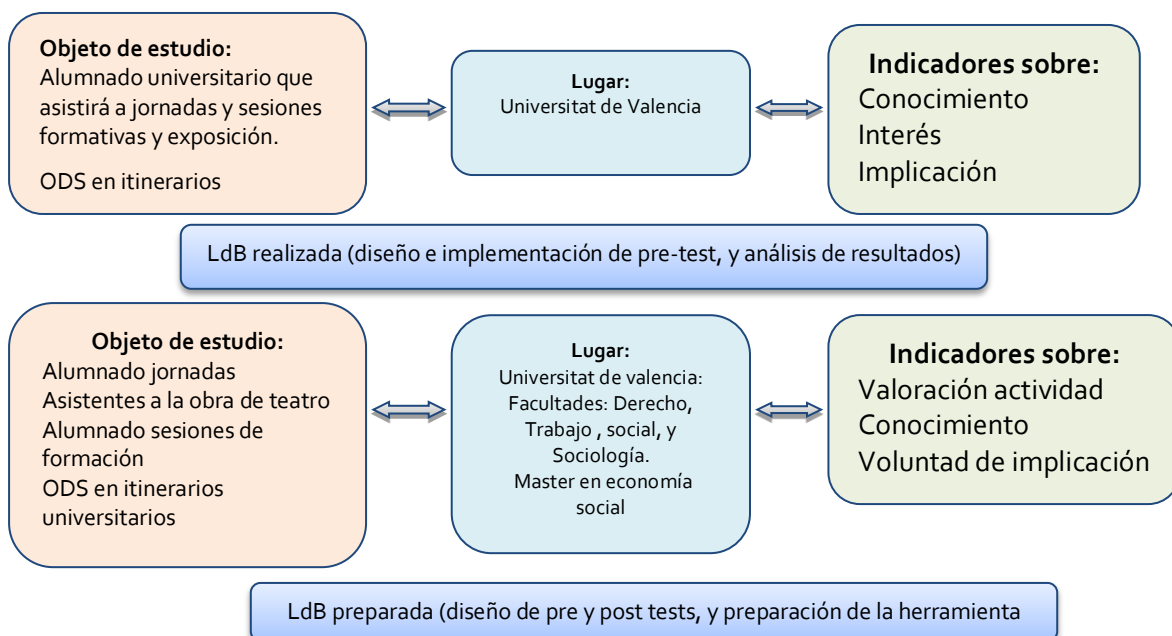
**Objeto de estudio:**
Alumnado universitario que asistirá a jornadas y sesiones formativas y exposición.

ODS en itinerarios

**Lugar:**
Universitat de Valencia

**Indicadores sobre:**
Conocimiento
Interés
Implicación

LdB realizada (diseño e implementación de pre-test, y análisis de resultados)

**Objeto de estudio:**
Alumnado jornadas
Asistentes a la obra de teatro
Alumnado sesiones de formación
ODS en itinerarios universitarios

**Lugar:**
Universitat de valencia:
Facultades: Derecho, Trabajo , social, y Sociología.
Master en economía social

**Indicadores sobre:**
Valoración actividad
Conocimiento
Voluntad de implicación

LdB preparada (diseño de pre y post tests, y preparación de la herramienta